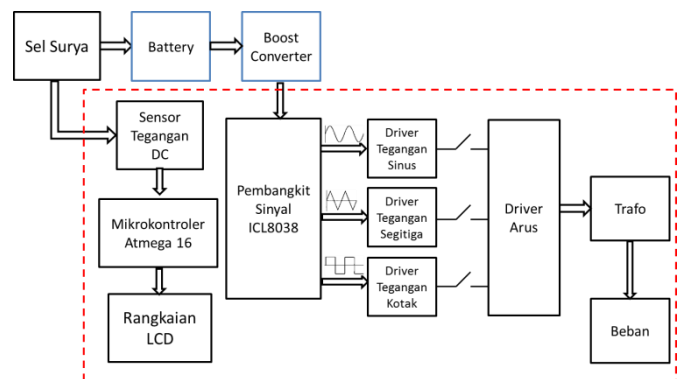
Sel Surya

Battery

Boost Converter

Sensor Tegangan DC

Mikrokontroler Atmega 16

Rangkaian LCD

Pembangkit Sinyal ICL8038

Driver Tegangan Sinus

Driver Tegangan Segitiga

Driver Tegangan Kotak

Driver Arus

Trafo

Beban